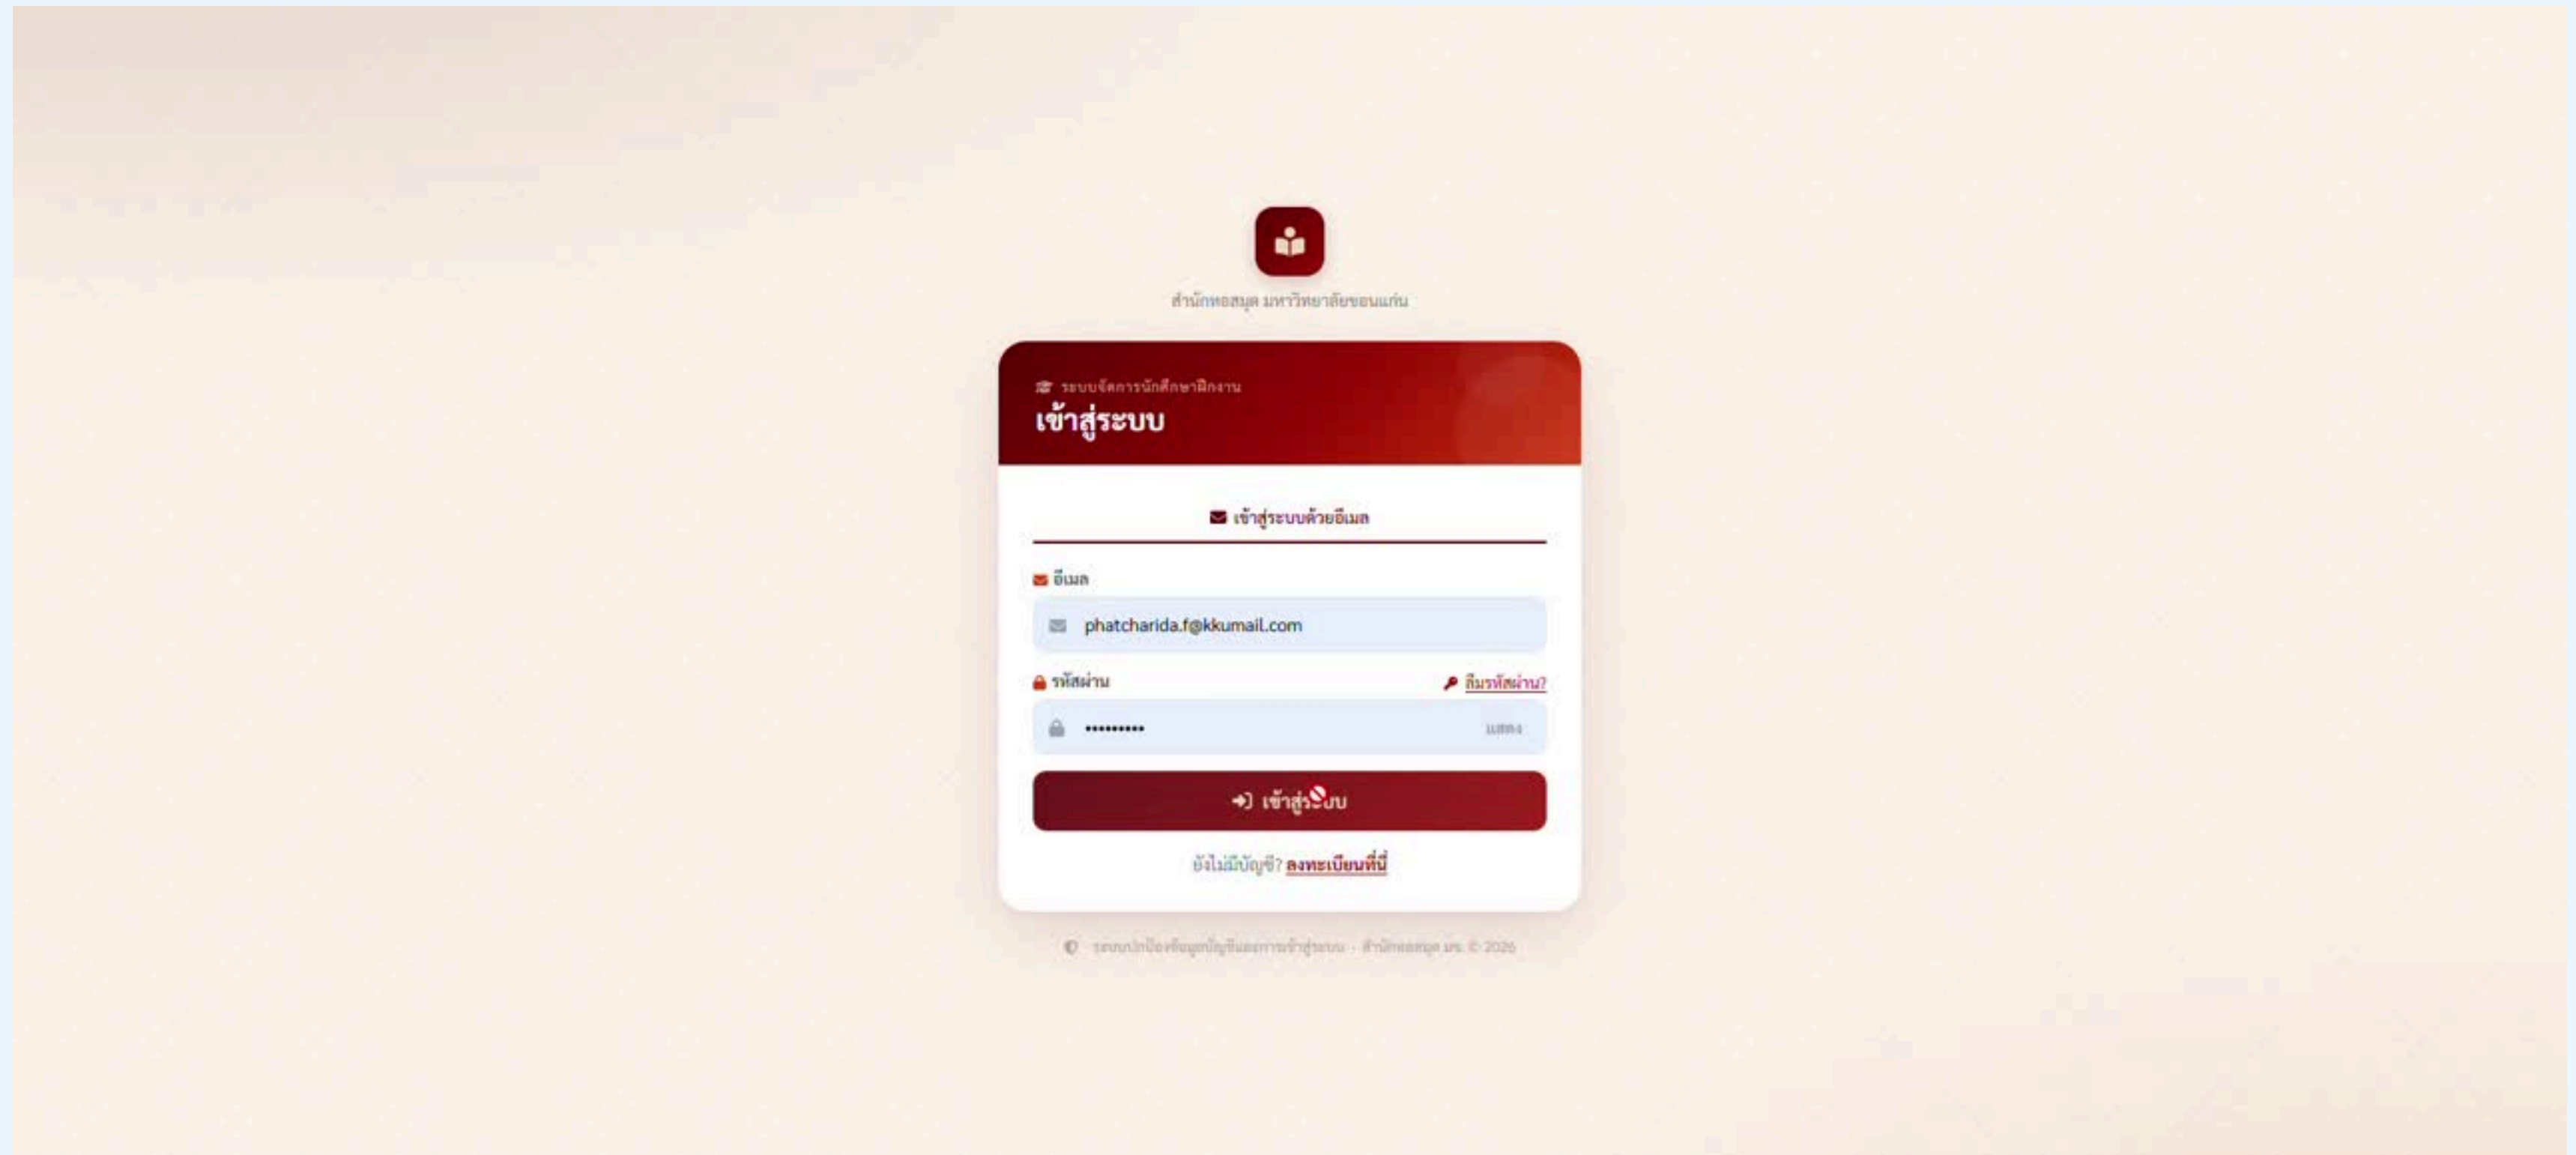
สำนักหอสมุด มหาวิทยาลัยขอนแก่น

ระบบจัดการนักศึกษาฝึกงาน
เข้าสู่ระบบ

เข้าสู่ระบบด้วยอีเมล

อีเมล
phatcharida.f@kkumail.com

รหัสผ่าน
ลืมรหัสผ่าน?
•••••••••
แสดง

เข้าสู่ระบบ

ยังไม่มีบัญชี? ลงทะเบียนที่นี่

ระบบปกป้องข้อมูลบัญชีและการเข้าสู่ระบบ · สำนักหอสมุด มข. © 2026